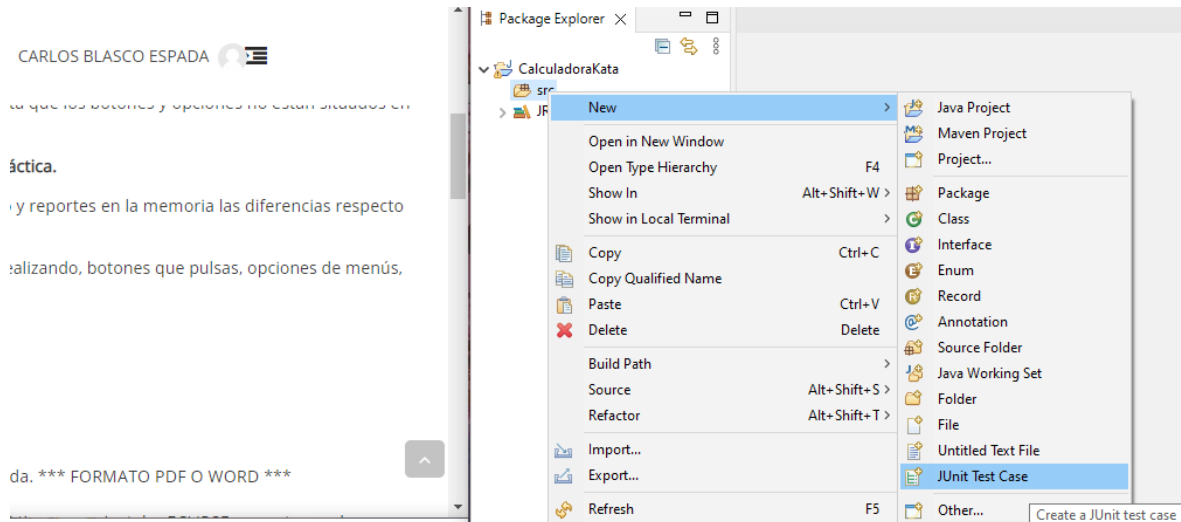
CARLOS BLASCO ESPADA

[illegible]a que los botones y opciones no están situados en

áctica.

y reportes en la memoria las diferencias respecto

ealizando, botones que pulsas, opciones de menús,

da. *** FORMATO PDF O WORD ***

Package Explorer

CalculadoraKata

src

JR

New

Open in New Window
Open Type Hierarchy F4
Show In Alt+Shift+W
Show in Local Terminal

Copy Ctrl+C
Copy Qualified Name
Paste Ctrl+V
Delete Delete

Build Path
Source Alt+Shift+S
Refactor Alt+Shift+T

Import...
Export...

Refresh F5

Java Project
Maven Project
Project...
Package
Class
Interface
Enum
Record
Annotation
Source Folder
Java Working Set
Folder
File
Untitled Text File
JUnit Test Case
Other...

Create a JUnit test case